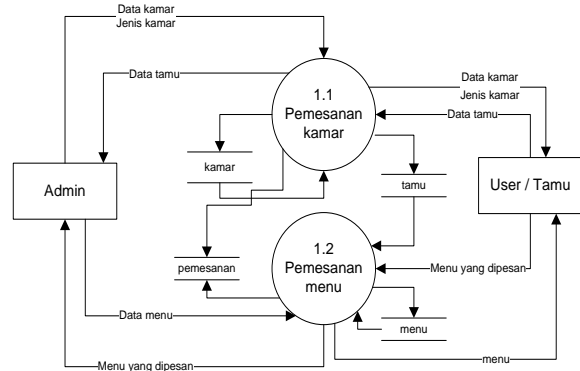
Data kamar
Jenis kamar

Data tamu

1.1
Pemesanan
kamar

Data kamar
Jenis kamar
Data tamu

kamar

tamu

Admin

User / Tamu

pemesanan

1.2
Pemesanan
menu

Menu yang dipesan

Data menu

menu

menu

Menu yang dipesan